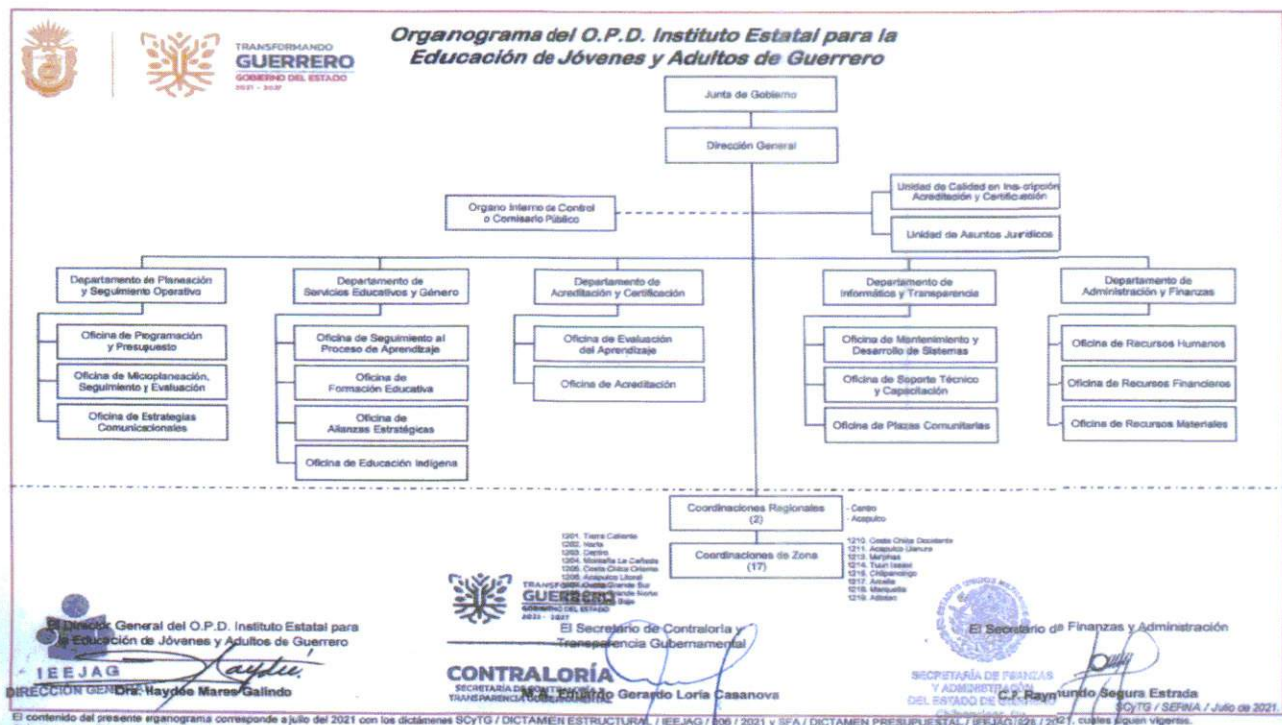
TRANSFORMANDO
GUERRERO
GOBIERNO DEL ESTADO
2021 - 2027

Organograma del O.P.D. Instituto Estatal para la Educación de Jóvenes y Adultos de Guerrero

Junta de Gobierno

Dirección General

Organo Interno de Control o Comisario Público

Unidad de Calidad en Inscripción Acreditación y Certificación

Unidad de Asuntos Jurídicos

Departamento de Planeación y Seguimiento Operativo

Oficina de Programación y Presupuesto

Oficina de Microplaneación, Seguimiento y Evaluación

Oficina de Estrategias Comunicacionales

Departamento de Servicios Educativos y Género

Oficina de Seguimiento al Proceso de Aprendizaje

Oficina de Formación Educativa

Oficina de Alianzas Estratégicas

Oficina de Educación Indígena

Departamento de Acreditación y Certificación

Oficina de Evaluación del Aprendizaje

Oficina de Acreditación

Departamento de Informática y Transparencia

Oficina de Mantenimiento y Desarrollo de Sistemas

Oficina de Soporte Técnico y Capacitación

Oficina de Plazas Comunitarias

Departamento de Administración y Finanzas

Oficina de Recursos Humanos

Oficina de Recursos Financieros

Oficina de Recursos Materiales

Coordinaciones Regionales (2)

- Centro
- Acapulco

Coordinaciones de Zona (17)

1201. Tierra Caliente
1202. Norte
1203. Centro
1204. Montaña La Cañada
1205. Costa Chica Oriente
1206. Acapulco Litoral
1207. Costa Grande Sur
1208. Costa Grande Norte
1209. Montaña Baja
1210. Costa Chica Occidente
1211. Acapulco Llanura
1213. Metlatonoc
1214. Tixtla Iguala
1216. Chilpancingo
1217. Arcelia
1218. Marquelia
1219. Atlixtac

El Director General del O.P.D. Instituto Estatal para la Educación de Jóvenes y Adultos de Guerrero
IEEJAG
DIRECCIÓN GENERAL
Dra. Haydee Mares Galindo

TRANSFORMANDO
GUERRERO
GOBIERNO DEL ESTADO
2021 - 2027
El Secretario de Contraloría y Transparencia Gubernamental
CONTRALORÍA
SECRETARÍA DE CONTRALORÍA Y TRANSPARENCIA GUBERNAMENTAL
Mtro. Eduardo Gerardo Loria Casanova

El Secretario de Finanzas y Administración
SECRETARÍA DE FINANZAS Y ADMINISTRACIÓN DEL ESTADO DE GUERRERO
C.P. Raymundo Segura Estrada

SCyTG / SEFINA / Julio de 2021.

El contenido del presente organograma corresponde a julio del 2021 con los dictámenes SCyTG / DICTAMEN ESTRUCTURAL / IEEJAG / 006 / 2021 y SFA / DICTAMEN PRESUPUESTAL / IEEJAG / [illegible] / 2021, cuales siguen vigentes.